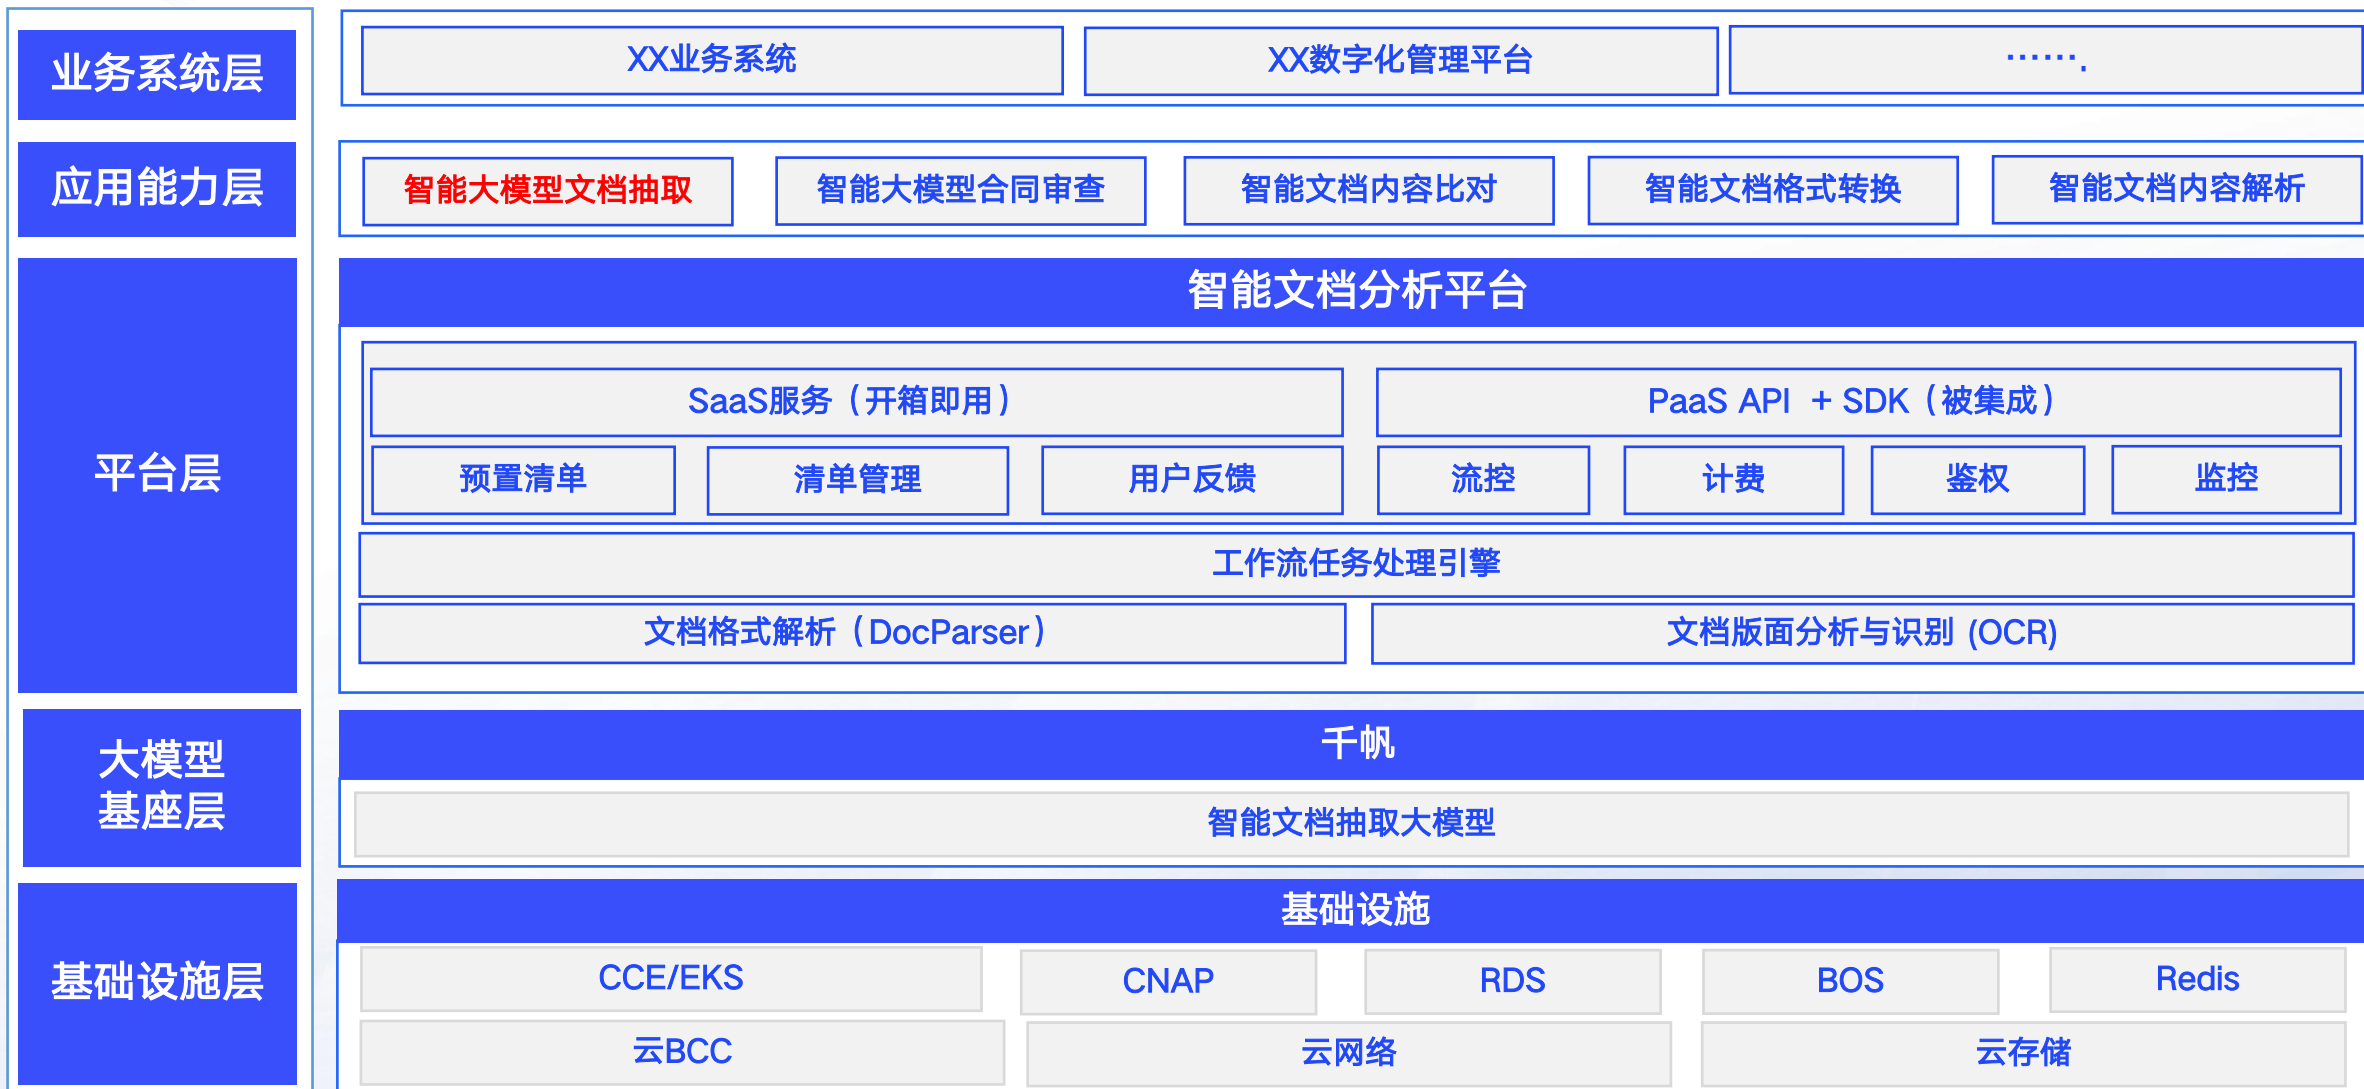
业务系统层

XX业务系统

XX数字化管理平台

……

应用能力层

智能大模型文档抽取

智能大模型合同审查

智能文档内容比对

智能文档格式转换

智能文档内容解析

平台层

智能文档分析平台

SaaS服务（开箱即用）

PaaS API ＋SDK（被集成）

预置清单

清单管理

用户反馈

流控

计费

鉴权

监控

工作流任务处理引擎

文档格式解析（DocParser）

文档版面分析与识别 (OCR)

大模型基座层

千帆

智能文档抽取大模型

基础设施层

基础设施

CCE/EKS

CNAP

RDS

BOS

Redis

云BCC

云网络

云存储